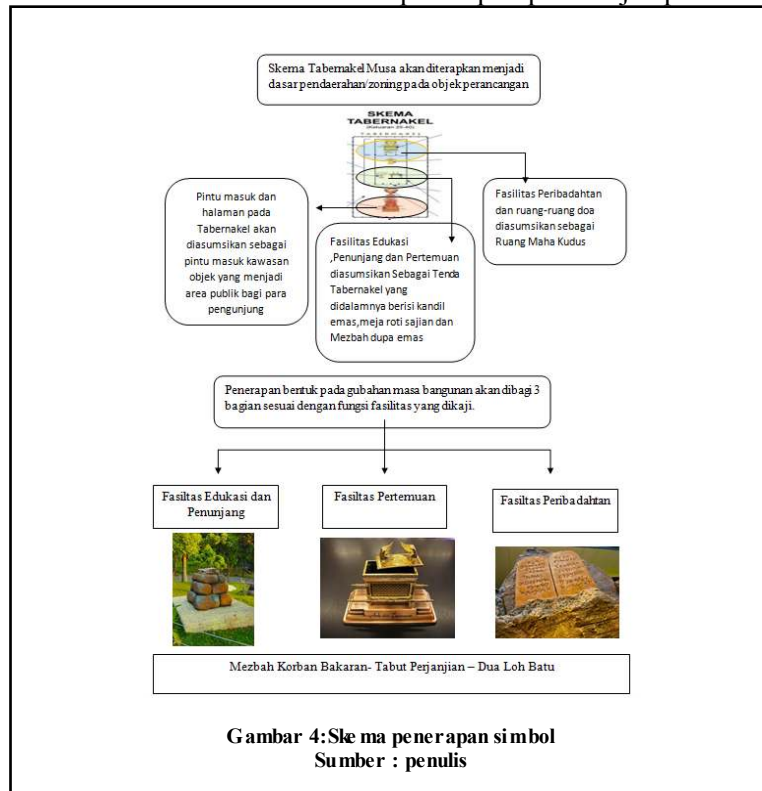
Skema Tabernakel Musa akan diterapkan menjadi dasar pendaerahan/zoning pada objek perancangan

SKEMA TABERNAKEL

Pintu masuk dan halaman pada Tabernakel akan diasumsikan sebagai pintu masuk kawasan objek yang menjadi area publik bagi para pengunjung

Fasilitas Edukasi ,Penunjang dan Pertemuan diasumsikan Sebagai Tenda Tabernakel yang didalamnya berisi kandil emas,meja roti sajian dan Mezbah dupa emas

Fasilitas Peribadahtan dan ruang-ruang doa diasumsikan sebagai Ruang Maha Kudus

Penerapan bentuk pada gubahan masa bangunan akan dibagi 3 bagian sesuai dengan fungsi fasilitas yang dikaji.

Fasiltas Edukasi dan Penunjang

Fasiltas Pertemuan

Fasiltas Peribadahtan

Mezbah Korban Bakaran- Tabut Perjanjian – Dua Loh Batu

Gambar 4:Skema penerapan simbol
Sumber : penulis